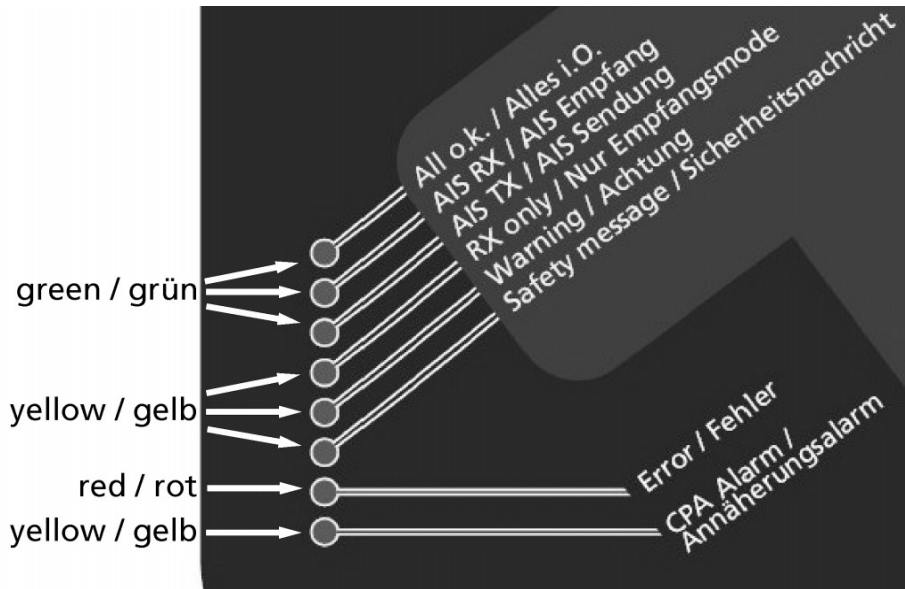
All o.k. / Alles i.O.
AIS RX / AIS Empfang
AIS TX / AIS Sendung
RX only / Nur Empfangsmode
Warning / Achtung
Safety message / Sicherheitsnachricht

green / grün
yellow / gelb
red / rot
yellow / gelb

Error / Fehler
CPA Alarm / Annäherungsalarm